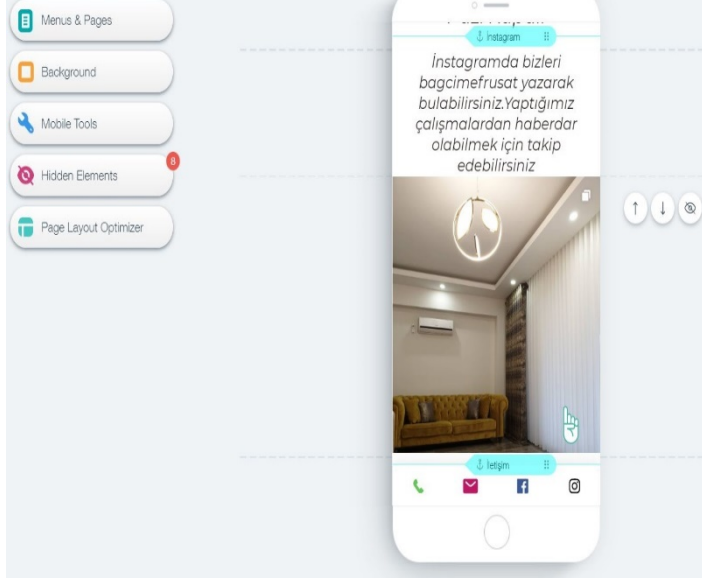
Menus & Pages

Background

Mobile Tools

Hidden Elements

8

Page Layout Optimizer

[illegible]

instagram

İnstagramda bizleri bagcimefrusat yazarak bulabilirsiniz.Yaptığımız çalışmalardan haberdar olabilmek için takip edebilirsiniz

İletişim